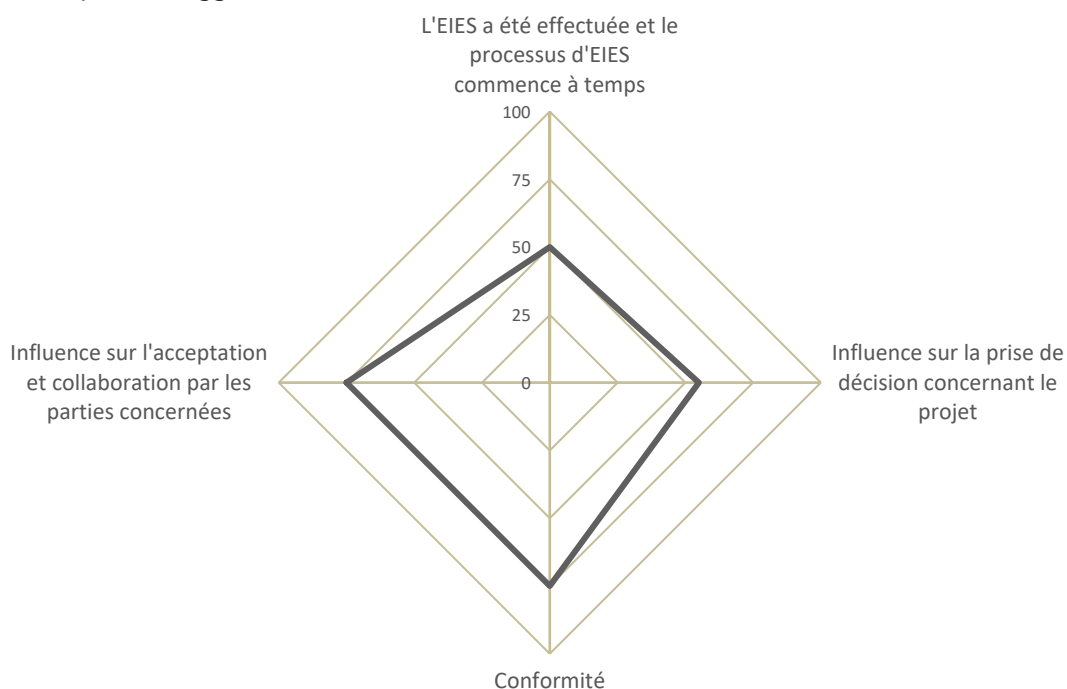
L'EIES a été effectuée et le processus d'EIES commence à temps

100

75

50

25

0

Influence sur l'acceptation et collaboration par les parties concernées

Influence sur la prise de décision concernant le projet

Conformité